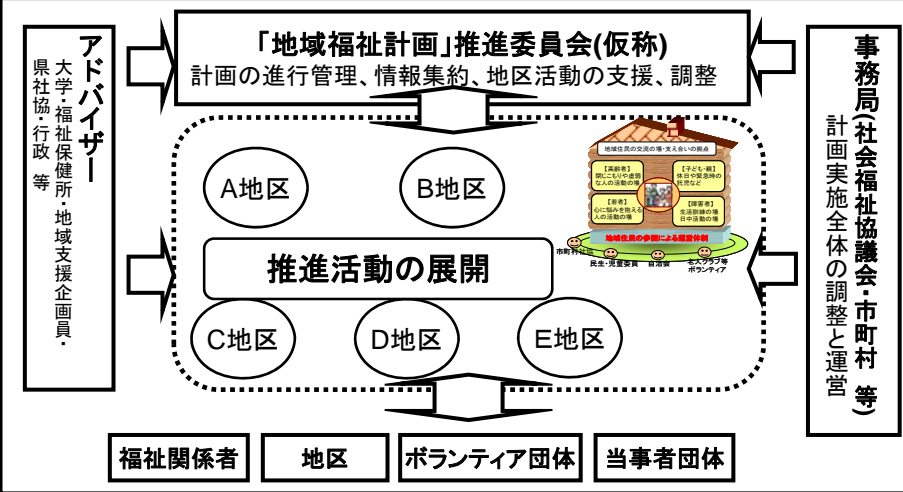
アドバイザー

大学・福祉保健所・地域支援企画員・県社協・行政 等

「地域福祉計画」推進委員会(仮称)
計画の進行管理、情報集約、地区活動の支援、調整

事務局(社会福祉協議会・市町村 等)

計画実施全体の調整と運営

A地区

B地区

地域住民の交流の場・支え合いの拠点

【高齢者】
閉じこもりや虚弱な人の活動の場

【子ども・親】
休日や緊急時の託児など

【若者】
心に悩みを抱える人の活動の場

【障害者】
生活訓練の場
日中活動の場

地域住民の参加による運営体制

市町村社協

民生・児童委員

自治会

老人クラブ等
ボランティア

推進活動の展開

C地区

D地区

E地区

福祉関係者

地区

ボランティア団体

当事者団体